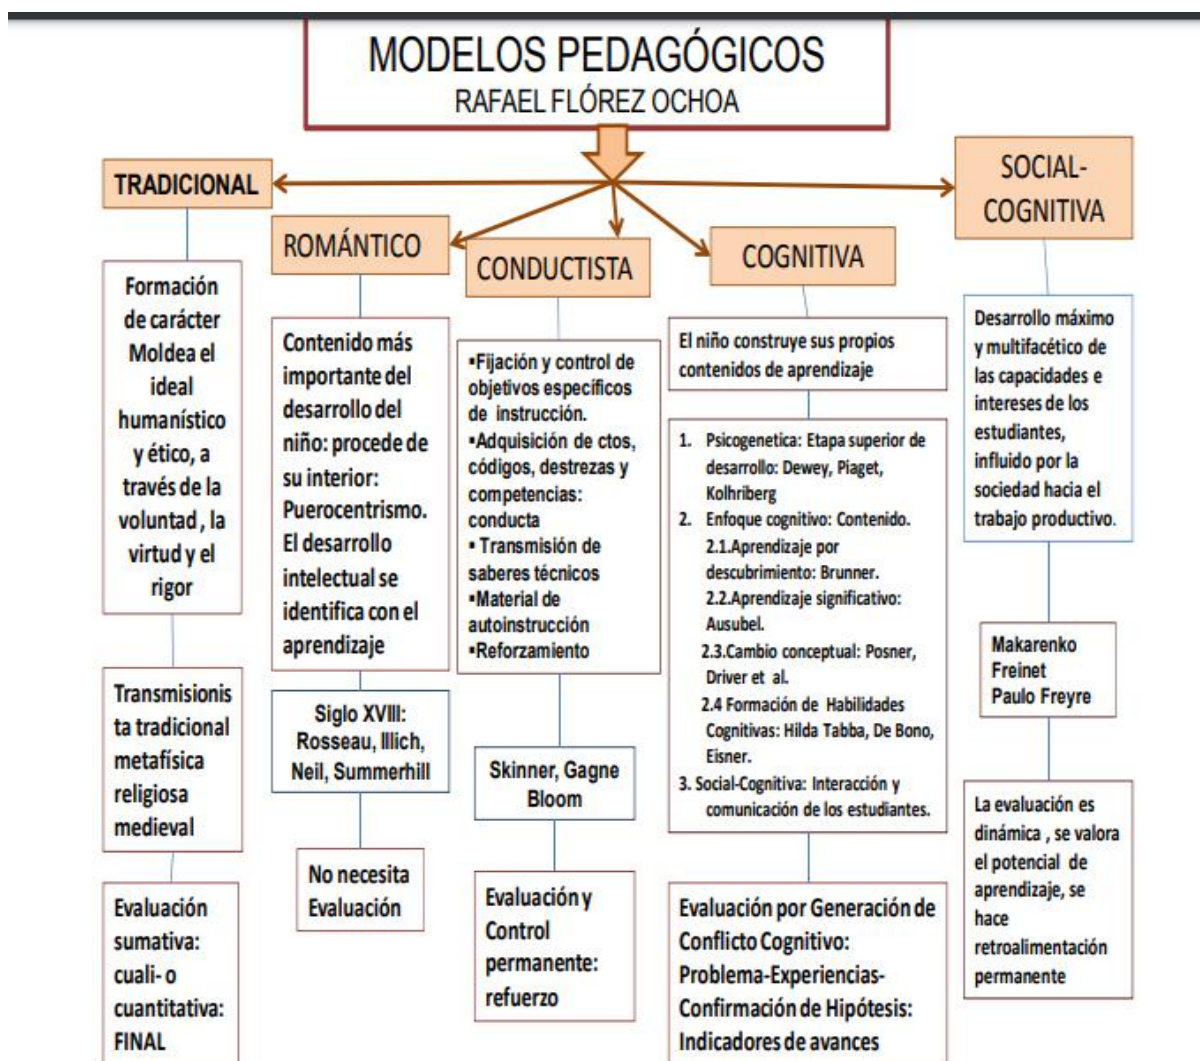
MODELOS PEDAGÓGICOS
RAFAEL FLÓREZ OCHOA

TRADICIONAL

Formación de carácter Moldea el ideal humanístico y ético, a través de la voluntad , la virtud y el rigor

Transmisionista tradicional metafísica religiosa medieval

Evaluación sumativa: cuali- o cuantitativa: FINAL

ROMÁNTICO

Contenido más importante del desarrollo del niño: procede de su interior: Puerocentrismo. El desarrollo intelectual se identifica con el aprendizaje

Siglo XVIII: Rosseau, Illich, Neil, Summerhill

No necesita Evaluación

CONDUCTISTA

▪Fijación y control de objetivos específicos de instrucción.
▪Adquisición de ctos, códigos, destrezas y competencias: conducta
▪ Transmisión de saberes técnicos
▪Material de autoinstrucción
▪Reforzamiento

Skinner, Gagne Bloom

Evaluación y Control permanente: refuerzo

COGNITIVA

El niño construye sus propios contenidos de aprendizaje

1. Psicogenetica: Etapa superior de desarrollo: Dewey, Piaget, Kolhriberg
2. Enfoque cognitivo: Contenido.
2.1.Aprendizaje por descubrimiento: Brunner.
2.2.Aprendizaje significativo: Ausubel.
2.3.Cambio conceptual: Posner, Driver et al.
2.4 Formación de Habilidades Cognitivas: Hilda Tabba, De Bono, Eisner.
3. Social-Cognitiva: Interacción y comunicación de los estudiantes.

Evaluación por Generación de Conflicto Cognitivo: Problema-Experiencias-Confirmación de Hipótesis: Indicadores de avances

SOCIAL-COGNITIVA

Desarrollo máximo y multifacético de las capacidades e intereses de los estudiantes, influido por la sociedad hacia el trabajo productivo.

Makarenko
Freinet
Paulo Freyre

La evaluación es dinámica , se valora el potencial de aprendizaje, se hace retroalimentación permanente